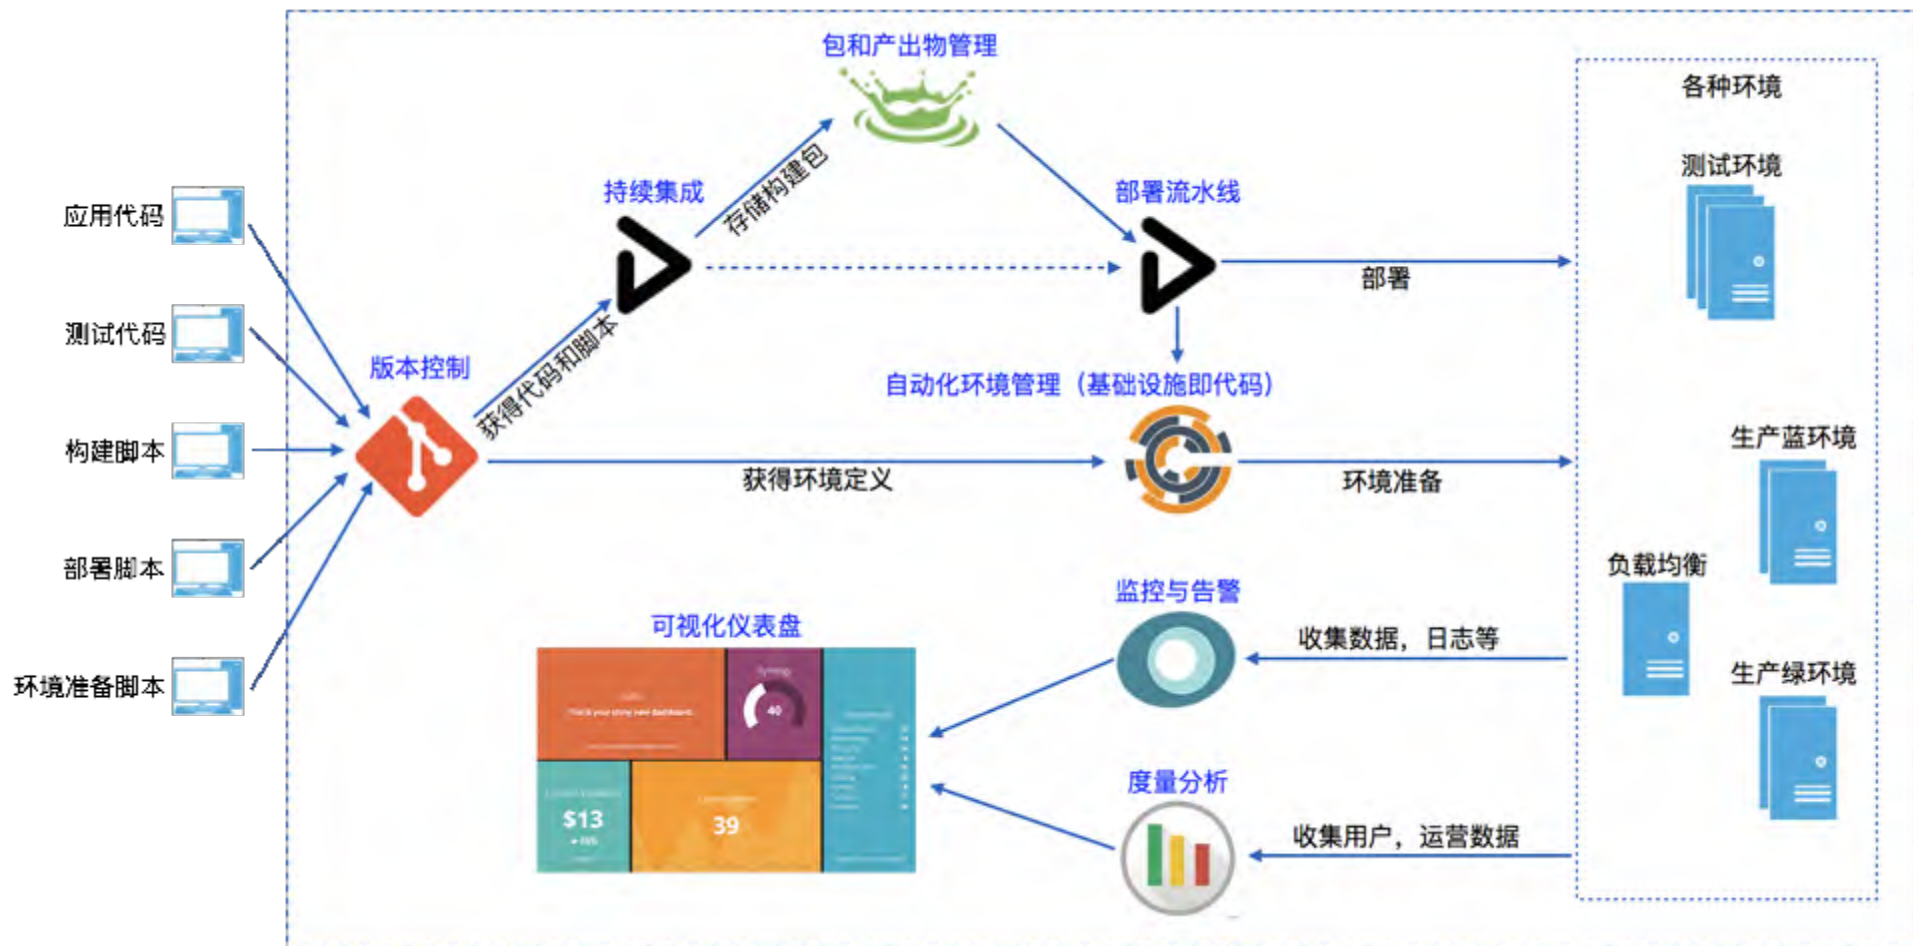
应用代码

测试代码

构建脚本

部署脚本

环境准备脚本

版本控制

获得代码和脚本

持续集成

存储构建包

包和产出物管理

部署流水线

部署

自动化环境管理（基础设施即代码）

获得环境定义

环境准备

各种环境

测试环境

生产蓝环境

负载均衡

生产绿环境

监控与告警

收集数据，日志等

度量分析

收集用户，运营数据

可视化仪表盘

40

$13

39